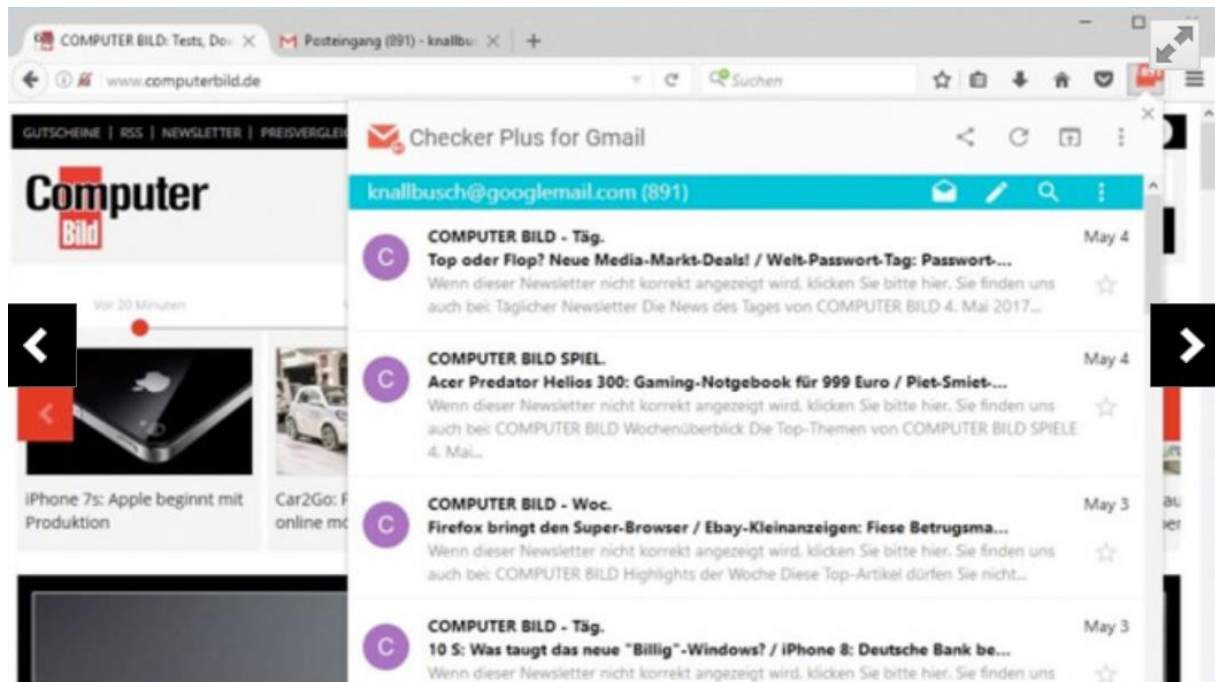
COMPUTER BILD: Tests, Dov ×
Posteingang (891) - knallbu ×
+

www.computerbild.de
Suchen

GUTSCHEINE | RSS | NEWSLETTER | PREISVERGLE

Computer
Bild

Vor 20 Minuten

iPhone 7s: Apple beginnt mit Produktion

Car2Go: F online mö

Checker Plus for Gmail

knallbusch@googlemail.com (891)

C
COMPUTER BILD - Täg.
Top oder Flop? Neue Media-Markt-Deals! / Welt-Passwort-Tag: Passwort-...
Wenn dieser Newsletter nicht korrekt angezeigt wird, klicken Sie bitte hier. Sie finden uns auch bei: Täglicher Newsletter Die News des Tages von COMPUTER BILD 4. Mai 2017...
May 4

C
COMPUTER BILD SPIEL.
Acer Predator Helios 300: Gaming-Notgebook für 999 Euro / Piet-Smiet-...
Wenn dieser Newsletter nicht korrekt angezeigt wird, klicken Sie bitte hier. Sie finden uns auch bei: COMPUTER BILD Wochenüberblick Die Top-Themen von COMPUTER BILD SPIELE 4. Mai...
May 4

C
COMPUTER BILD - Woc.
Firefox bringt den Super-Browser / Ebay-Kleinanzeigen: Fiese Betrugsma...
Wenn dieser Newsletter nicht korrekt angezeigt wird, klicken Sie bitte hier. Sie finden uns auch bei: COMPUTER BILD Highlights der Woche Diese Top-Artikel dürfen Sie nicht...
May 3

C
COMPUTER BILD - Täg.
10 S: Was taugt das neue "Billig"-Windows? / iPhone 8: Deutsche Bank be...
Wenn dieser Newsletter nicht korrekt angezeigt wird, klicken Sie bitte hier. Sie finden uns
May 3